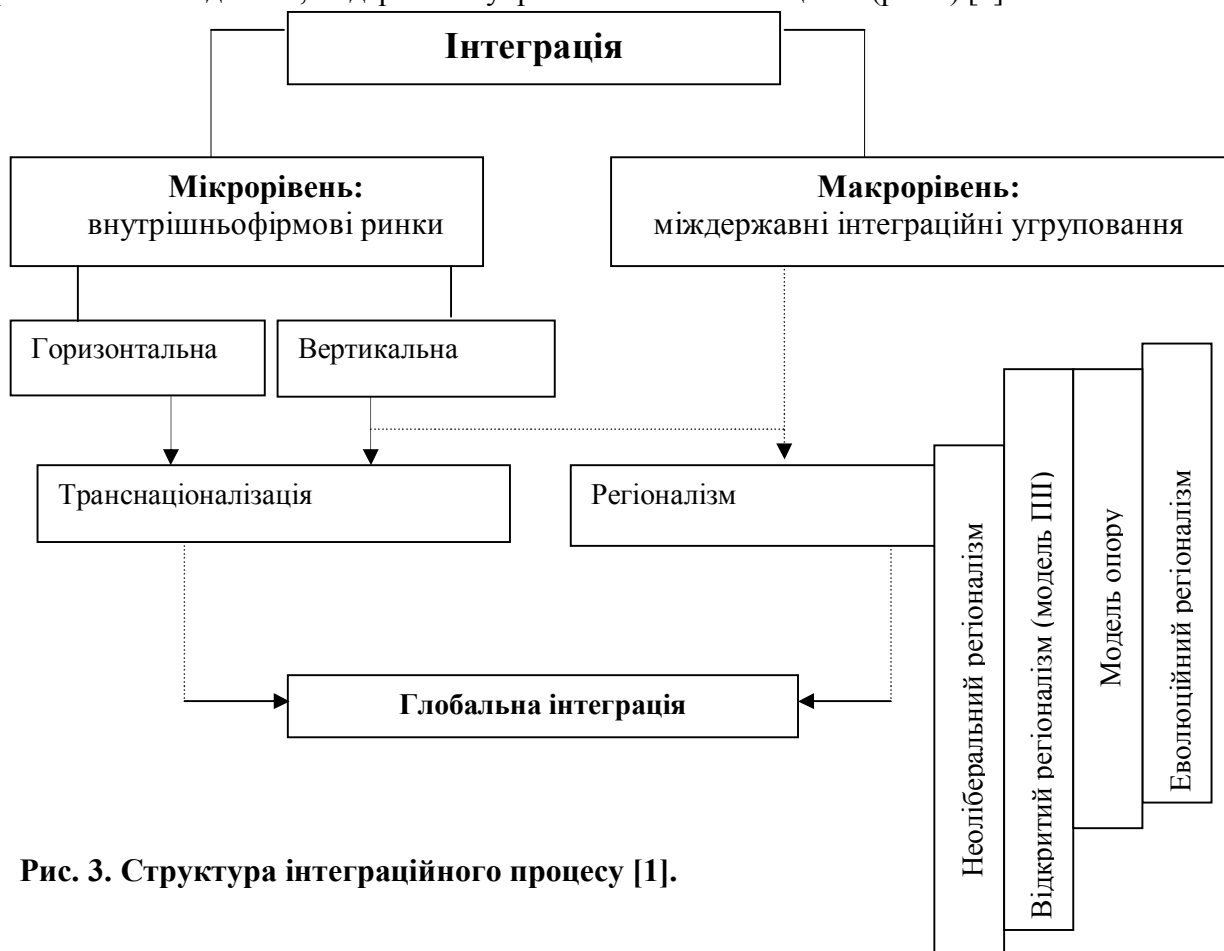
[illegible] (рис. 3) [1].

Інтеграція

Мікрорівень:
внутрішньофірмові ринки

Макрорівень:
міждержавні інтеграційні угруповання

Горизонтальна

Вертикальна

Транснаціоналізація

Регіоналізм

Неоліберальний регіоналізм

Відкритий регіоналізм (модель ПІ)

Модель опору

Еволюційний регіоналізм

Глобальна інтеграція

Рис. 3. Структура інтеграційного процесу [1].